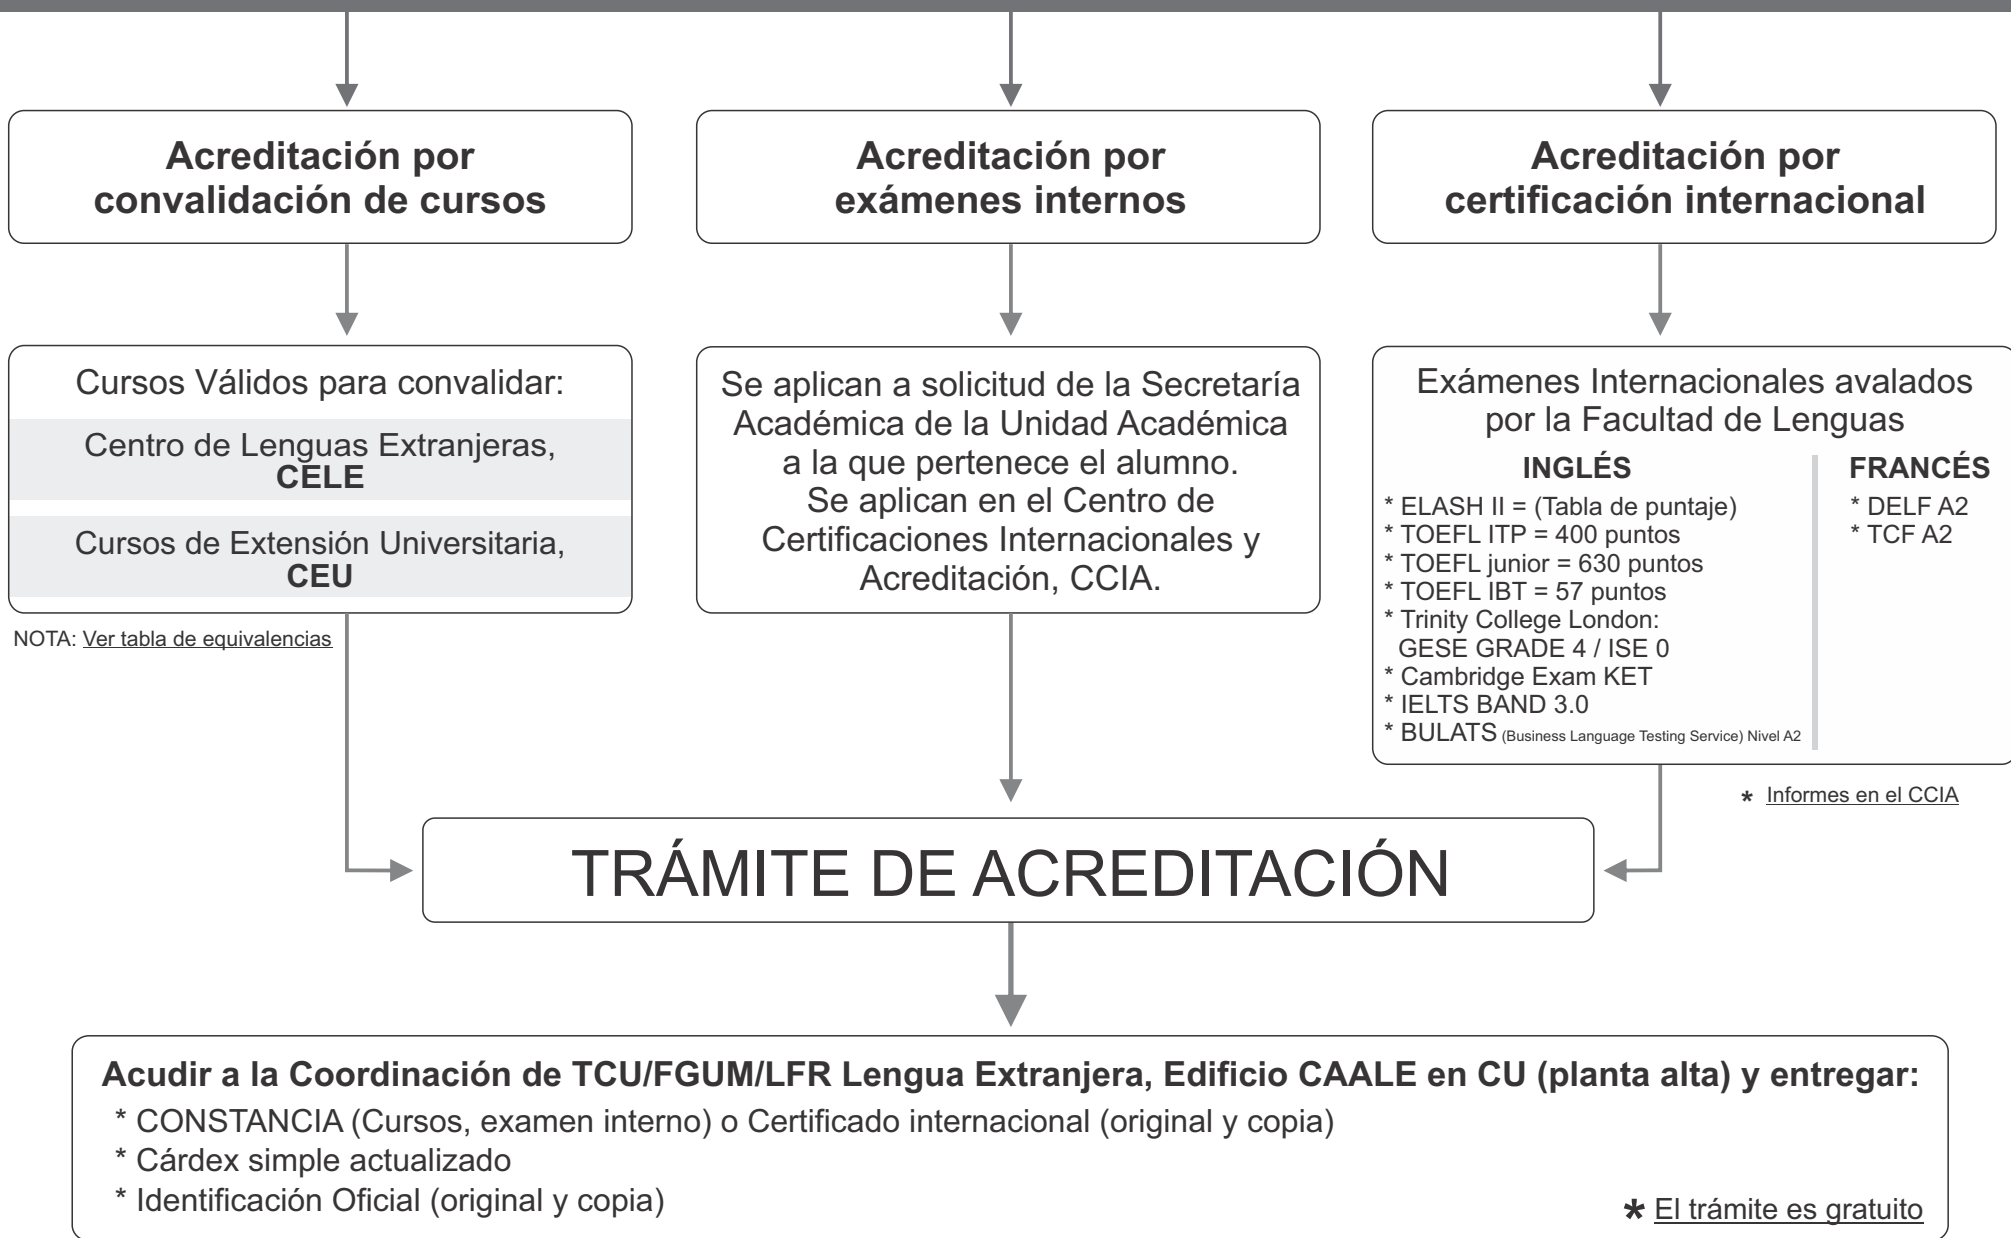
Acreditación por convalidación de cursos

Acreditación por exámenes internos

Acreditación por certificación internacional

Cursos Válidos para convalidar:

Centro de Lenguas Extranjeras, **CELE**

Cursos de Extensión Universitaria, **CEU**

NOTA: Ver tabla de equivalencias

Se aplican a solicitud de la Secretaría Académica de la Unidad Académica a la que pertenece el alumno.
Se aplican en el Centro de Certificaciones Internacionales y Acreditación, CCIA.

Exámenes Internacionales avalados por la Facultad de Lenguas

INGLÉS
* ELASH II = (Tabla de puntaje)
* TOEFL ITP = 400 puntos
* TOEFL junior = 630 puntos
* TOEFL IBT = 57 puntos
* Trinity College London: GESE GRADE 4 / ISE 0
* Cambridge Exam KET
* IELTS BAND 3.0
* BULATS (Business Language Testing Service) Nivel A2

FRANCÉS
* DELF A2
* TCF A2

* Informes en el CCIA

TRÁMITE DE ACREDITACIÓN

Acudir a la Coordinación de TCU/FGUM/LFR Lengua Extranjera, Edificio CAALE en CU (planta alta) y entregar:
* CONSTANCIA (Cursos, examen interno) o Certificado internacional (original y copia)
* Cárdex simple actualizado
* Identificación Oficial (original y copia)

* El trámite es gratuito